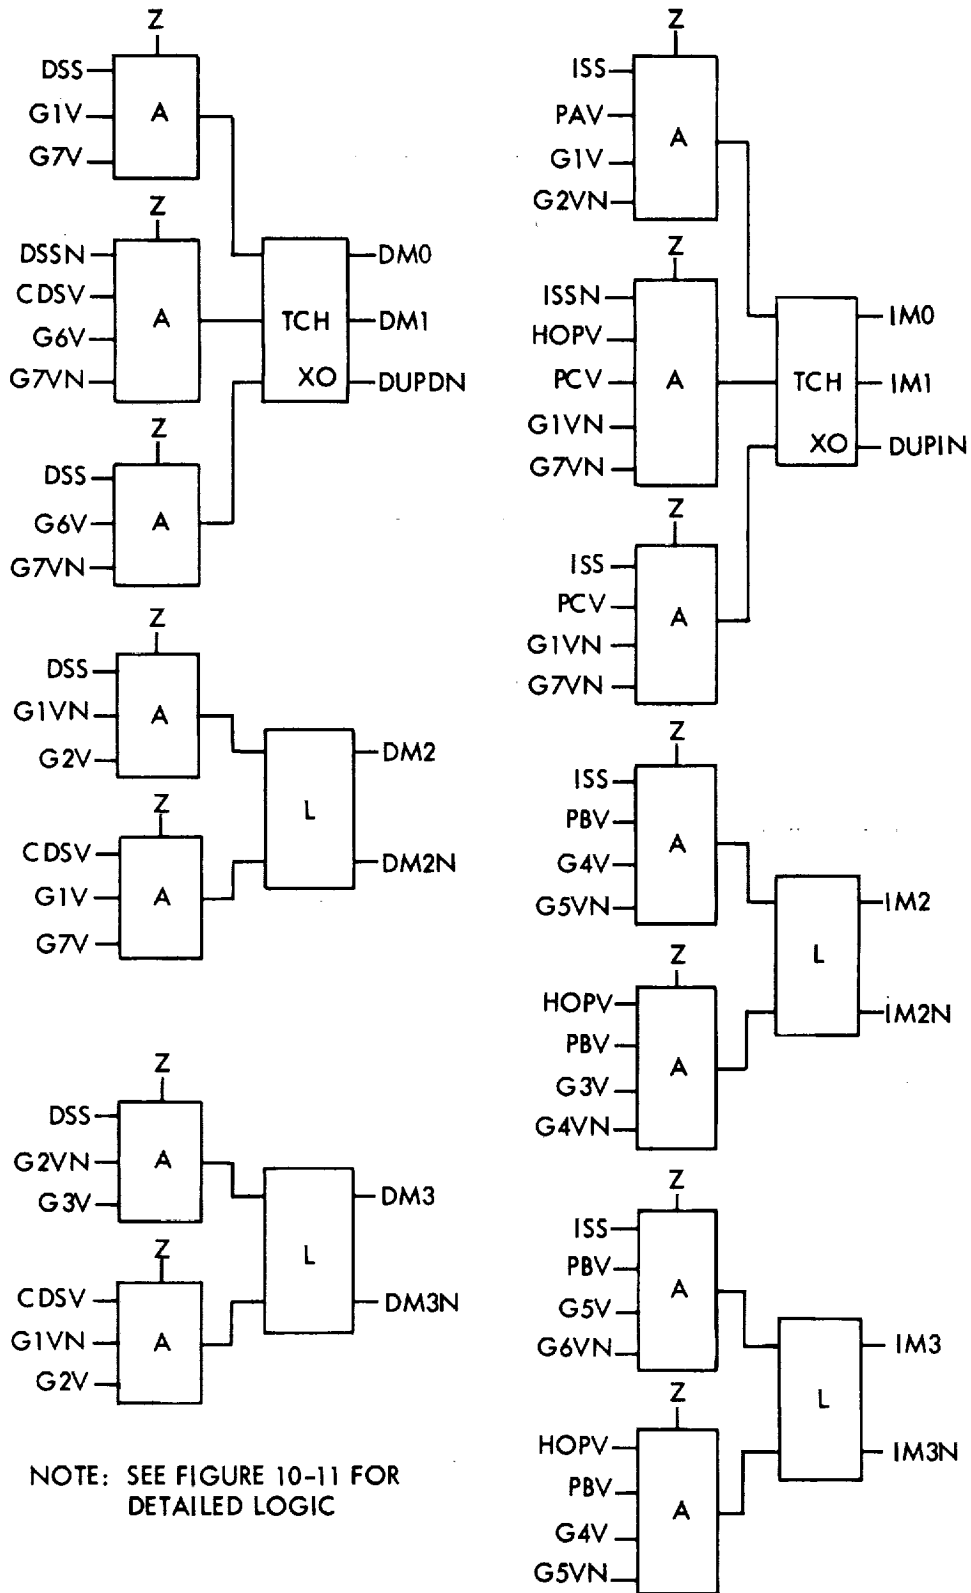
Z
DSS
G1V
G7V
A

Z
DSSN
CDSV
G6V
G7VN
A

TCH
XO
DM0
DM1
DUPDN

Z
DSS
G6V
G7VN
A

Z
DSS
G1VN
G2V
A

Z
CDSV
G1V
G7V
A

L
DM2
DM2N

Z
DSS
G2VN
G3V
A

Z
CDSV
G1VN
G2V
A

L
DM3
DM3N

NOTE: SEE FIGURE 10-11 FOR DETAILED LOGIC

Z
ISS
PAV
G1V
G2VN
A

Z
ISSN
HOPV
PCV
G1VN
G7VN
A

TCH
XO
IM0
IM1
DUPIN

Z
ISS
PCV
G1VN
G7VN
A

Z
ISS
PBV
G4V
G5VN
A

Z
HOPV
PBV
G3V
G4VN
A

L
IM2
IM2N

Z
ISS
PBV
G5V
G6VN
A

Z
HOPV
PBV
G4V
G5VN
A

L
IM3
IM3N